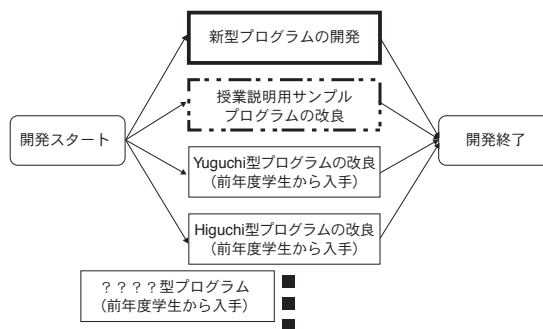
開発スタート

新型プログラムの開発

授業説明用サンプルプログラムの改良

Yuguchi型プログラムの改良（前年度学生から入手）

Higuchi型プログラムの改良（前年度学生から入手）

開発終了

？？？？型プログラム（前年度学生から入手）